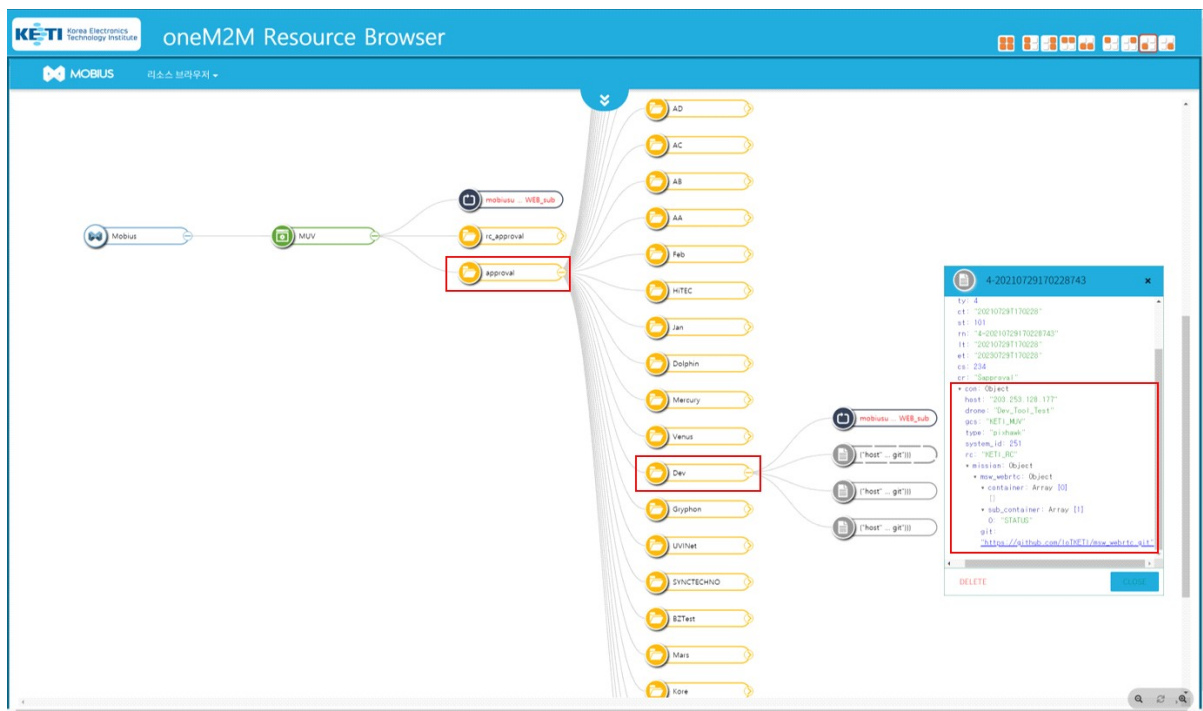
KETI Korea Electronics Technology Institute

oneM2M Resource Browser

MOBIUS

리소스 브라우저

Mobius

MUV

mobiusu ... WEB_sub

rc_approval

approval

AD

AC

AB

AA

Feb

HiTEC

Jan

Dolphin

Mercury

Venus

Dev

Gryphon

UVINet

SYNCTECHNO

BZTest

Mars

Kore

mobiusu ... WEB_sub

{"host" ... git"}}}

{"host" ... git"}}}

{"host" ... git"}}}

4-20210729170228743

ty: 4
ct: "20210729T170228"
st: 101
rn: "4-20210729170228743"
lt: "20210729T170228"
et: "20230729T170228"
cs: 234
cr: "Sapproval"
▾ con: Object
host: "203.253.128.177"
drone: "Dev_Tool_Test"
gcs: "KETI_MUV"
type: "pixhawk"
system_id: 251
rc: "KETI_RC"
▾ mission: Object
▾ msw_webrtc: Object
▸ container: Array [0]
[]
▸ sub_container: Array [1]
0: "STATUS"
git:
"https://github.com/IoTKETI/msw_webrtc.git"

DELETE

CLOSE